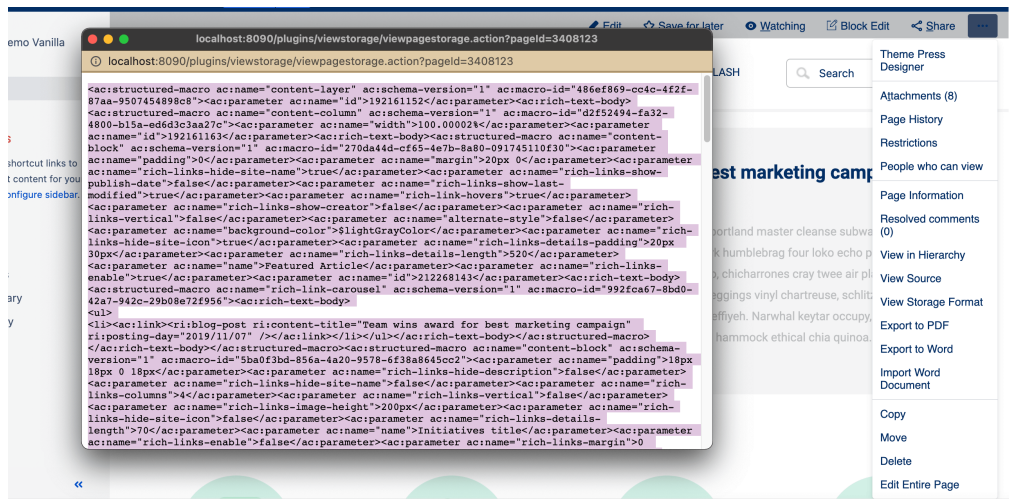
emo Vanilla

s

shortcut links to
t content for you
onfigure sidebar.

ary

y

«

Edit   Save for later   Watching   Block Edit   Share   ···

LASH

Search

est marketing camp

portland master cleanse subwa
k humblebrag four loko echo p
, chicharrones cray twee air pl
eggings vinyl chartreuse, schlit
ffiyeh. Narwhal keytar occupy,
hammock ethical chia quinoa.

localhost:8090/plugins/viewstorage/viewpagestorage.action?pageId=3408123

localhost:8090/plugins/viewstorage/viewpagestorage.action?pageId=3408123

<ac:structured-macro ac:name="content-layer" ac:schema-version="1" ac:macro-id="486ef869-cc4c-4f2f-87aa-9507454898c8"><ac:parameter ac:name="id">192161152</ac:parameter><ac:rich-text-body><ac:structured-macro ac:name="content-column" ac:schema-version="1" ac:macro-id="d2f52494-fa32-4800-b15a-ed6d3c3aa27c"><ac:parameter ac:name="width">100.00002%</ac:parameter><ac:parameter ac:name="id">192161163</ac:parameter><ac:rich-text-body><ac:structured-macro ac:name="content-block" ac:schema-version="1" ac:macro-id="270da44d-cf65-4e7b-8a80-091745110f30"><ac:parameter ac:name="padding">0</ac:parameter><ac:parameter ac:name="margin">20px 0</ac:parameter><ac:parameter ac:name="rich-links-hide-site-name">true</ac:parameter><ac:parameter ac:name="rich-links-show-publish-date">false</ac:parameter><ac:parameter ac:name="rich-links-show-last-modified">true</ac:parameter><ac:parameter ac:name="rich-link-hovers">true</ac:parameter><ac:parameter ac:name="rich-links-show-creator">false</ac:parameter><ac:parameter ac:name="rich-links-enable">true</ac:parameter><ac:parameter ac:name="rich-links-vertical">false</ac:parameter><ac:parameter ac:name="alternate-style">false</ac:parameter><ac:parameter ac:name="background-color">$lightGrayColor</ac:parameter><ac:parameter ac:name="rich-links-hide-site-icon">true</ac:parameter><ac:parameter ac:name="rich-links-details-padding">20px 30px</ac:parameter><ac:parameter ac:name="rich-links-details-length">520</ac:parameter><ac:parameter ac:name="name">Featured Article</ac:parameter><ac:parameter ac:name="rich-links-enable">true</ac:parameter><ac:parameter ac:name="id">212268143</ac:parameter><ac:rich-text-body><ac:structured-macro ac:name="rich-link-carousel" ac:schema-version="1" ac:macro-id="992fca67-8bd0-42a7-942c-29b08e72f956"><ac:rich-text-body>
<ul>
<li><ac:link><ri:blog-post ri:content-title="Team wins award for best marketing campaign" ri:posting-day="2019/11/07" /></ac:link></li></ul></ac:rich-text-body></ac:structured-macro></ac:rich-text-body></ac:structured-macro><ac:structured-macro ac:name="content-block" ac:schema-version="1" ac:macro-id="5ba0f3bd-856a-4a20-9578-6f38a8645cc2"><ac:parameter ac:name="padding">18px 18px 0 18px</ac:parameter><ac:parameter ac:name="rich-links-hide-description">false</ac:parameter><ac:parameter ac:name="rich-links-hide-site-name">false</ac:parameter><ac:parameter ac:name="rich-links-columns">4</ac:parameter><ac:parameter ac:name="rich-links-vertical">false</ac:parameter><ac:parameter ac:name="rich-links-image-height">200px</ac:parameter><ac:parameter ac:name="rich-links-hide-site-icon">false</ac:parameter><ac:parameter ac:name="rich-links-details-length">70</ac:parameter><ac:parameter ac:name="name">Initiatives title</ac:parameter><ac:parameter ac:name="rich-links-enable">false</ac:parameter><ac:parameter ac:name="rich-links-margin">0

Theme Press Designer
Attachments (8)
Page History
Restrictions
People who can view
Page Information
Resolved comments (0)
View in Hierarchy
View Source
View Storage Format
Export to PDF
Export to Word
Import Word Document
Copy
Move
Delete
Edit Entire Page